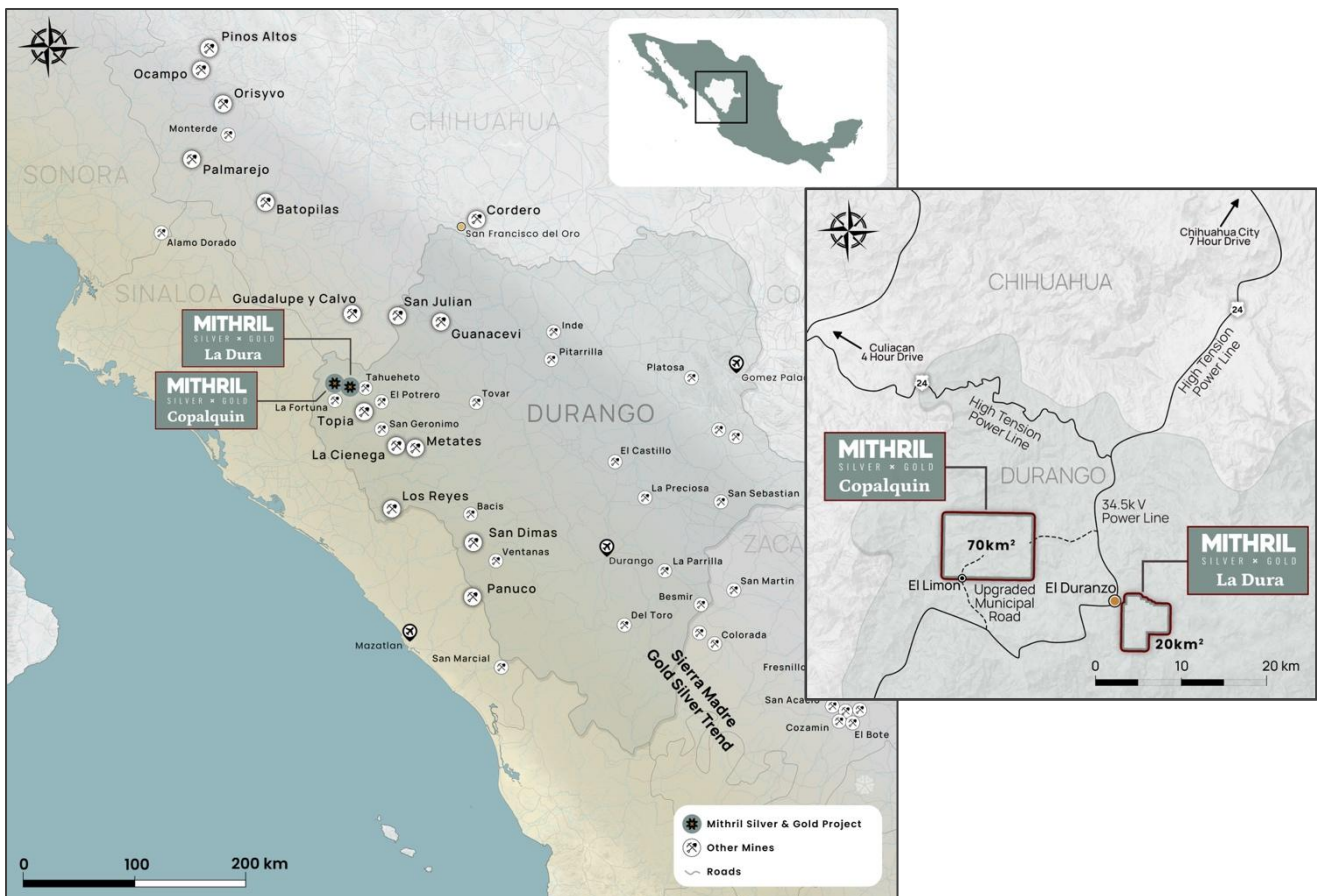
Pinos Altos
Ocampo
Orisyvo
Monterde
CHIHUAHUA
SONORA
Palmarejo
Batopilas
Cordero
San Francisco del Oro
Alamo Dorado
SINALOA
Guadalupe y Calvo
San Julian
Guanacevi
Inde
Pitarrilla
MITHRIL
SILVER × GOLD
La Dura
MITHRIL
SILVER × GOLD
Copalquin
Tahueheto
El Potrero
La Fortuna
Tovar
Platosa
Gomez Palac
Topia
San Geronimo
DURANGO
Metates
La Cienega
El Castillo
La Preciosa
San Sebastian
Los Reyes
Bacis
San Dimas
Ventanas
Durango
La Parrilla
ZACA
San Martin
Panuco
Besmir
Del Toro
Colorada
Mazatlan
San Marcial
Sierra Madre Gold Silver Trend
Fresnillo
San Acacio
Cozamin
El Bote
Mithril Silver & Gold Project
Other Mines
Roads
0
100
200 km

CHIHUAHUA
Chihuahua City 7 Hour Drive
24
Culiacan 4 Hour Drive
24
High Tension Power Line
High Tension Power Line
MITHRIL
SILVER × GOLD
Copalquin
DURANGO
34.5k V Power Line
MITHRIL
SILVER × GOLD
La Dura
70km²
El Limon
Upgraded Municipal Road
El Duranzo
20km²
0
10
20 km